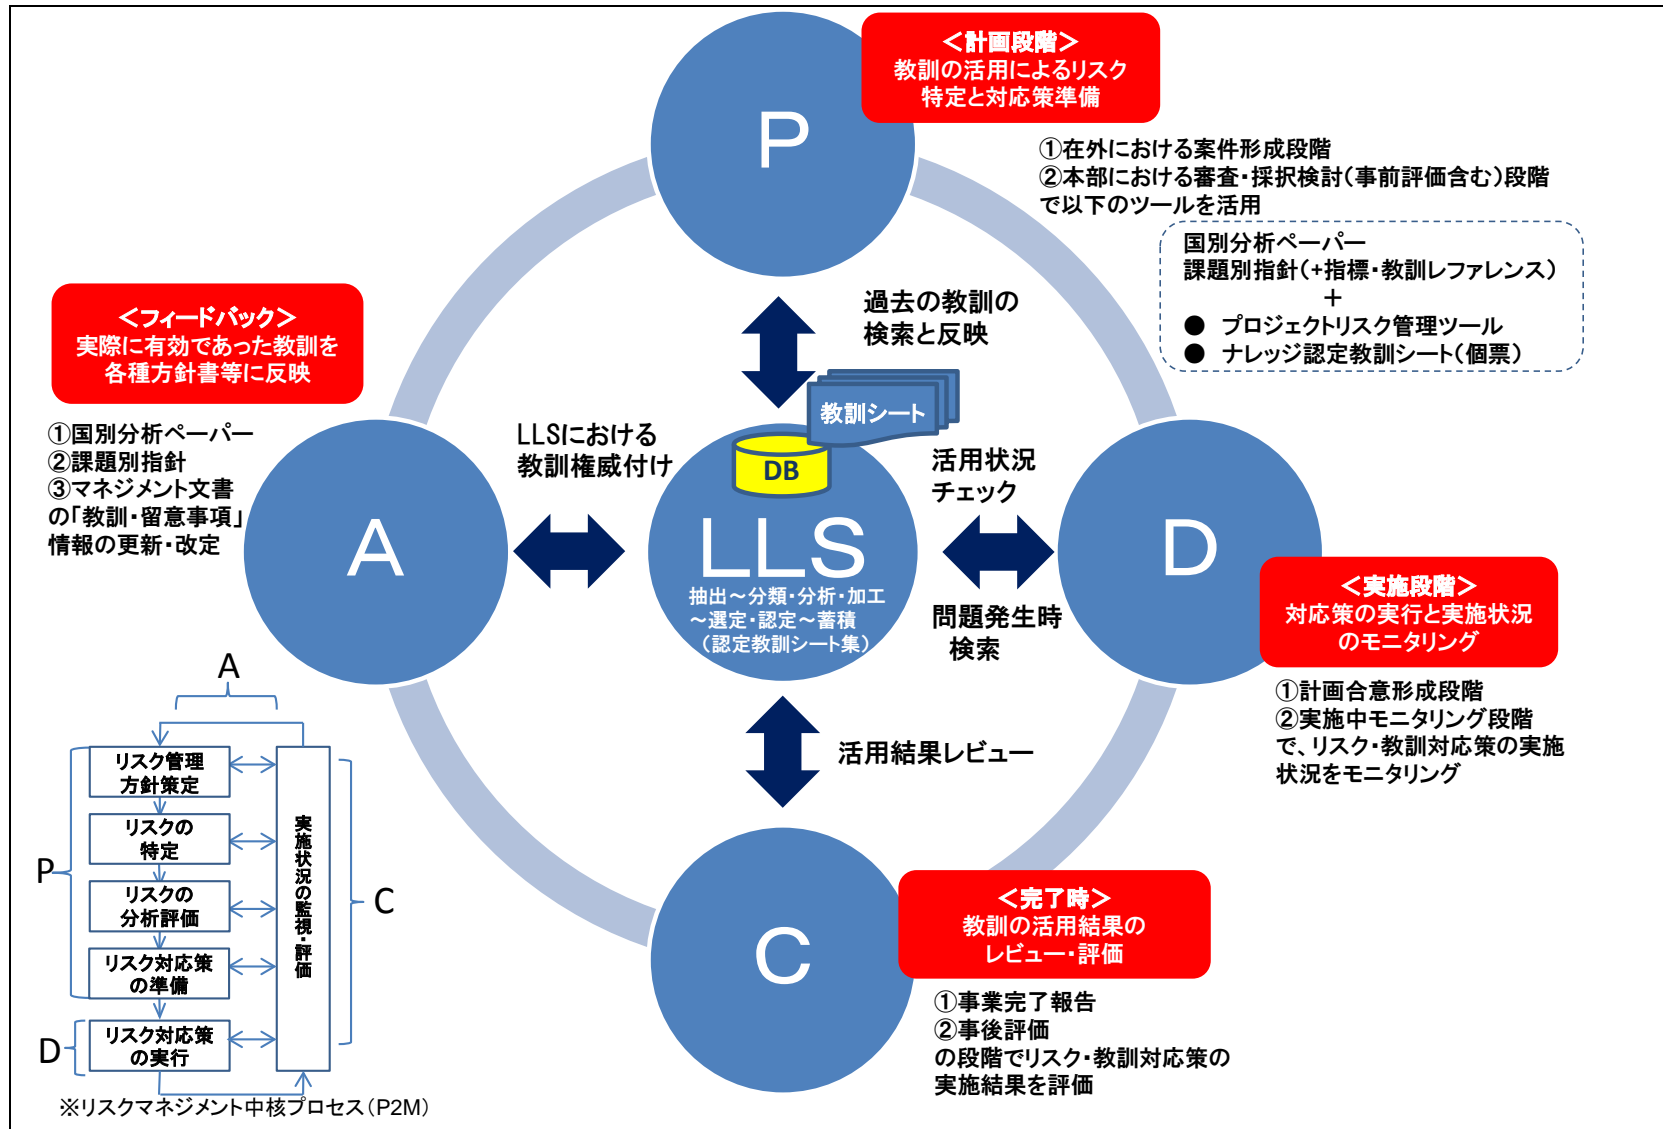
＜計画段階＞
教訓の活用によるリスク特定と対応策準備

P

①在外における案件形成段階
②本部における審査・採択検討（事前評価含む）段階
で以下のツールを活用

国別分析ペーパー
課題別指針（+指標・教訓レファレンス）
＋
● プロジェクトリスク管理ツール
● ナレッジ認定教訓シート（個票）

過去の教訓の
検索と反映

＜フィードバック＞
実際に有効であった教訓を各種方針書等に反映

①国別分析ペーパー
②課題別指針
③マネジメント文書
の「教訓・留意事項」
情報の更新・改定

LLSにおける
教訓権威付け

教訓シート

DB

LLS
抽出～分類・分析・加工
～選定・認定～蓄積
（認定教訓シート集）

活用状況
チェック

問題発生時
検索

A

D

＜実施段階＞
対応策の実行と実施状況のモニタリング

①計画合意形成段階
②実施中モニタリング段階
で、リスク・教訓対応策の実施状況をモニタリング

活用結果レビュー

C

＜完了時＞
教訓の活用結果の
レビュー・評価

①事業完了報告
②事後評価
の段階でリスク・教訓対応策の実施結果を評価

A
P
リスク管理方針策定
リスクの特定
リスクの分析評価
リスク対応策の準備
D
リスク対応策の実行
実施状況の監視・評価
C
※リスクマネジメント中核プロセス（P2M）